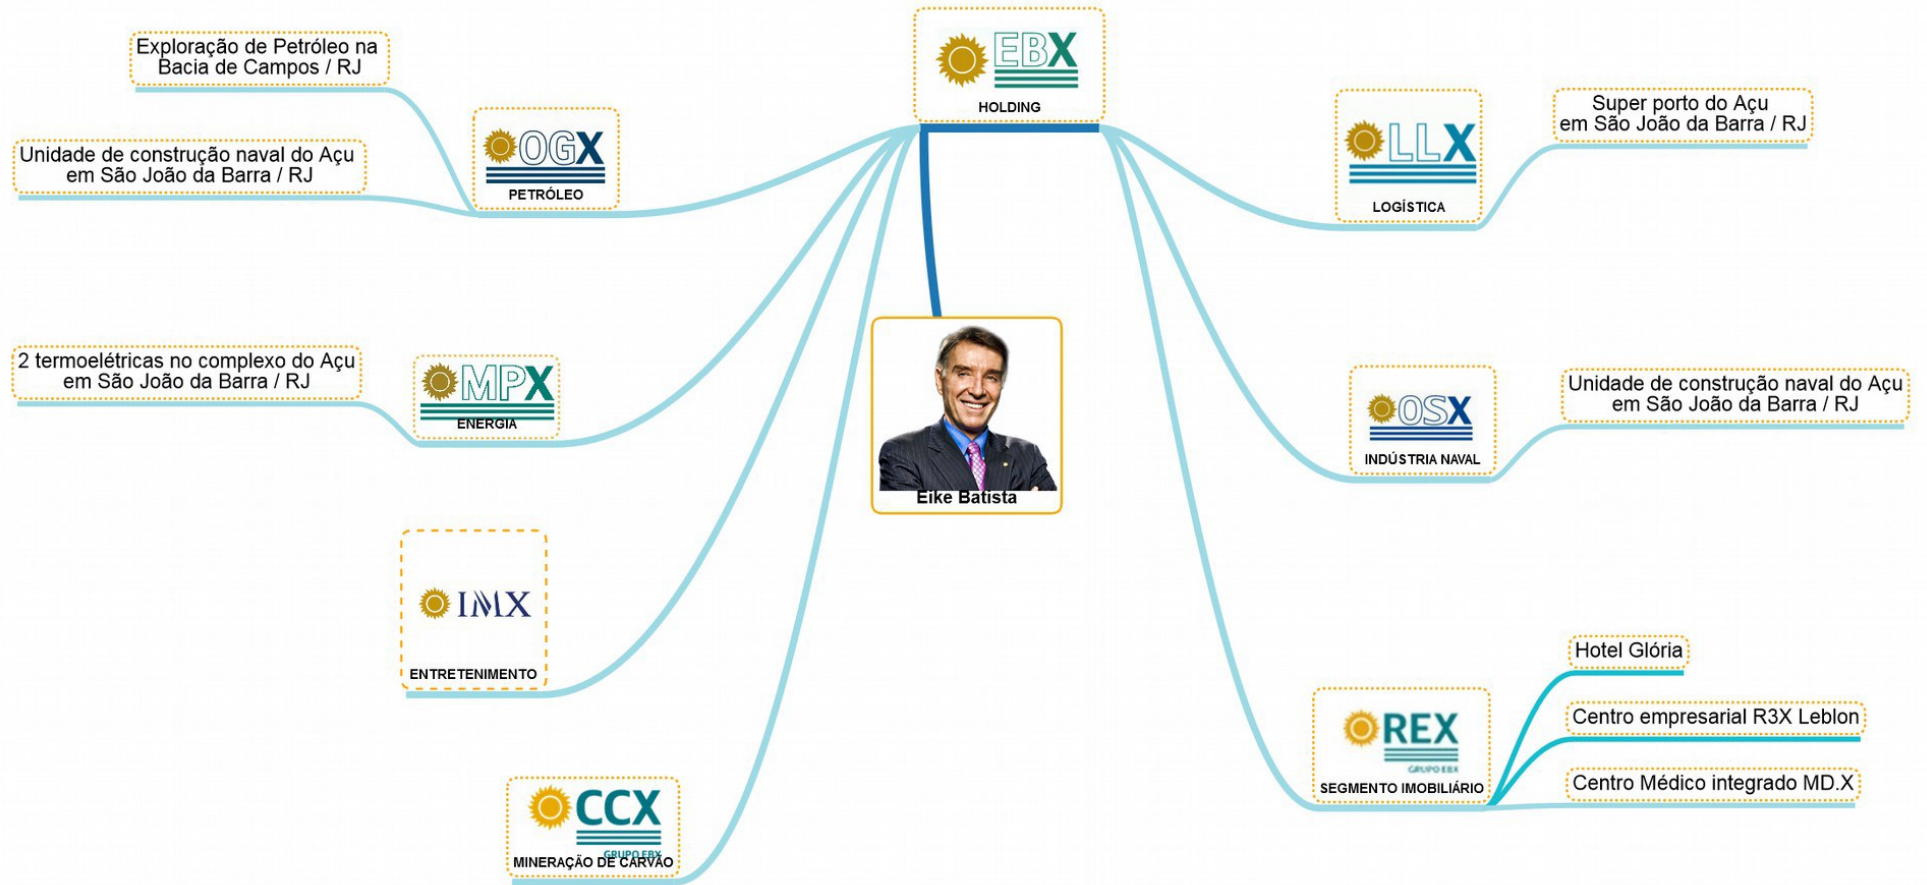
EBX
HOLDING

Eike Batista

Exploração de Petróleo na Bacia de Campos / RJ

Unidade de construção naval do Açu em São João da Barra / RJ

OGX
PETRÓLEO

2 termoelétricas no complexo do Açu em São João da Barra / RJ

MPX
ENERGIA

IMX
ENTRETENIMENTO

CCX
GRUPO EBX
MINERAÇÃO DE CARVÃO

LLX
LOGÍSTICA

Super porto do Açu em São João da Barra / RJ

OSX
INDÚSTRIA NAVAL

Unidade de construção naval do Açu em São João da Barra / RJ

REX
GRUPO EBX
SEGMENTO IMOBILIÁRIO

Hotel Glória

Centro empresarial R3X Leblon

Centro Médico integrado MD.X